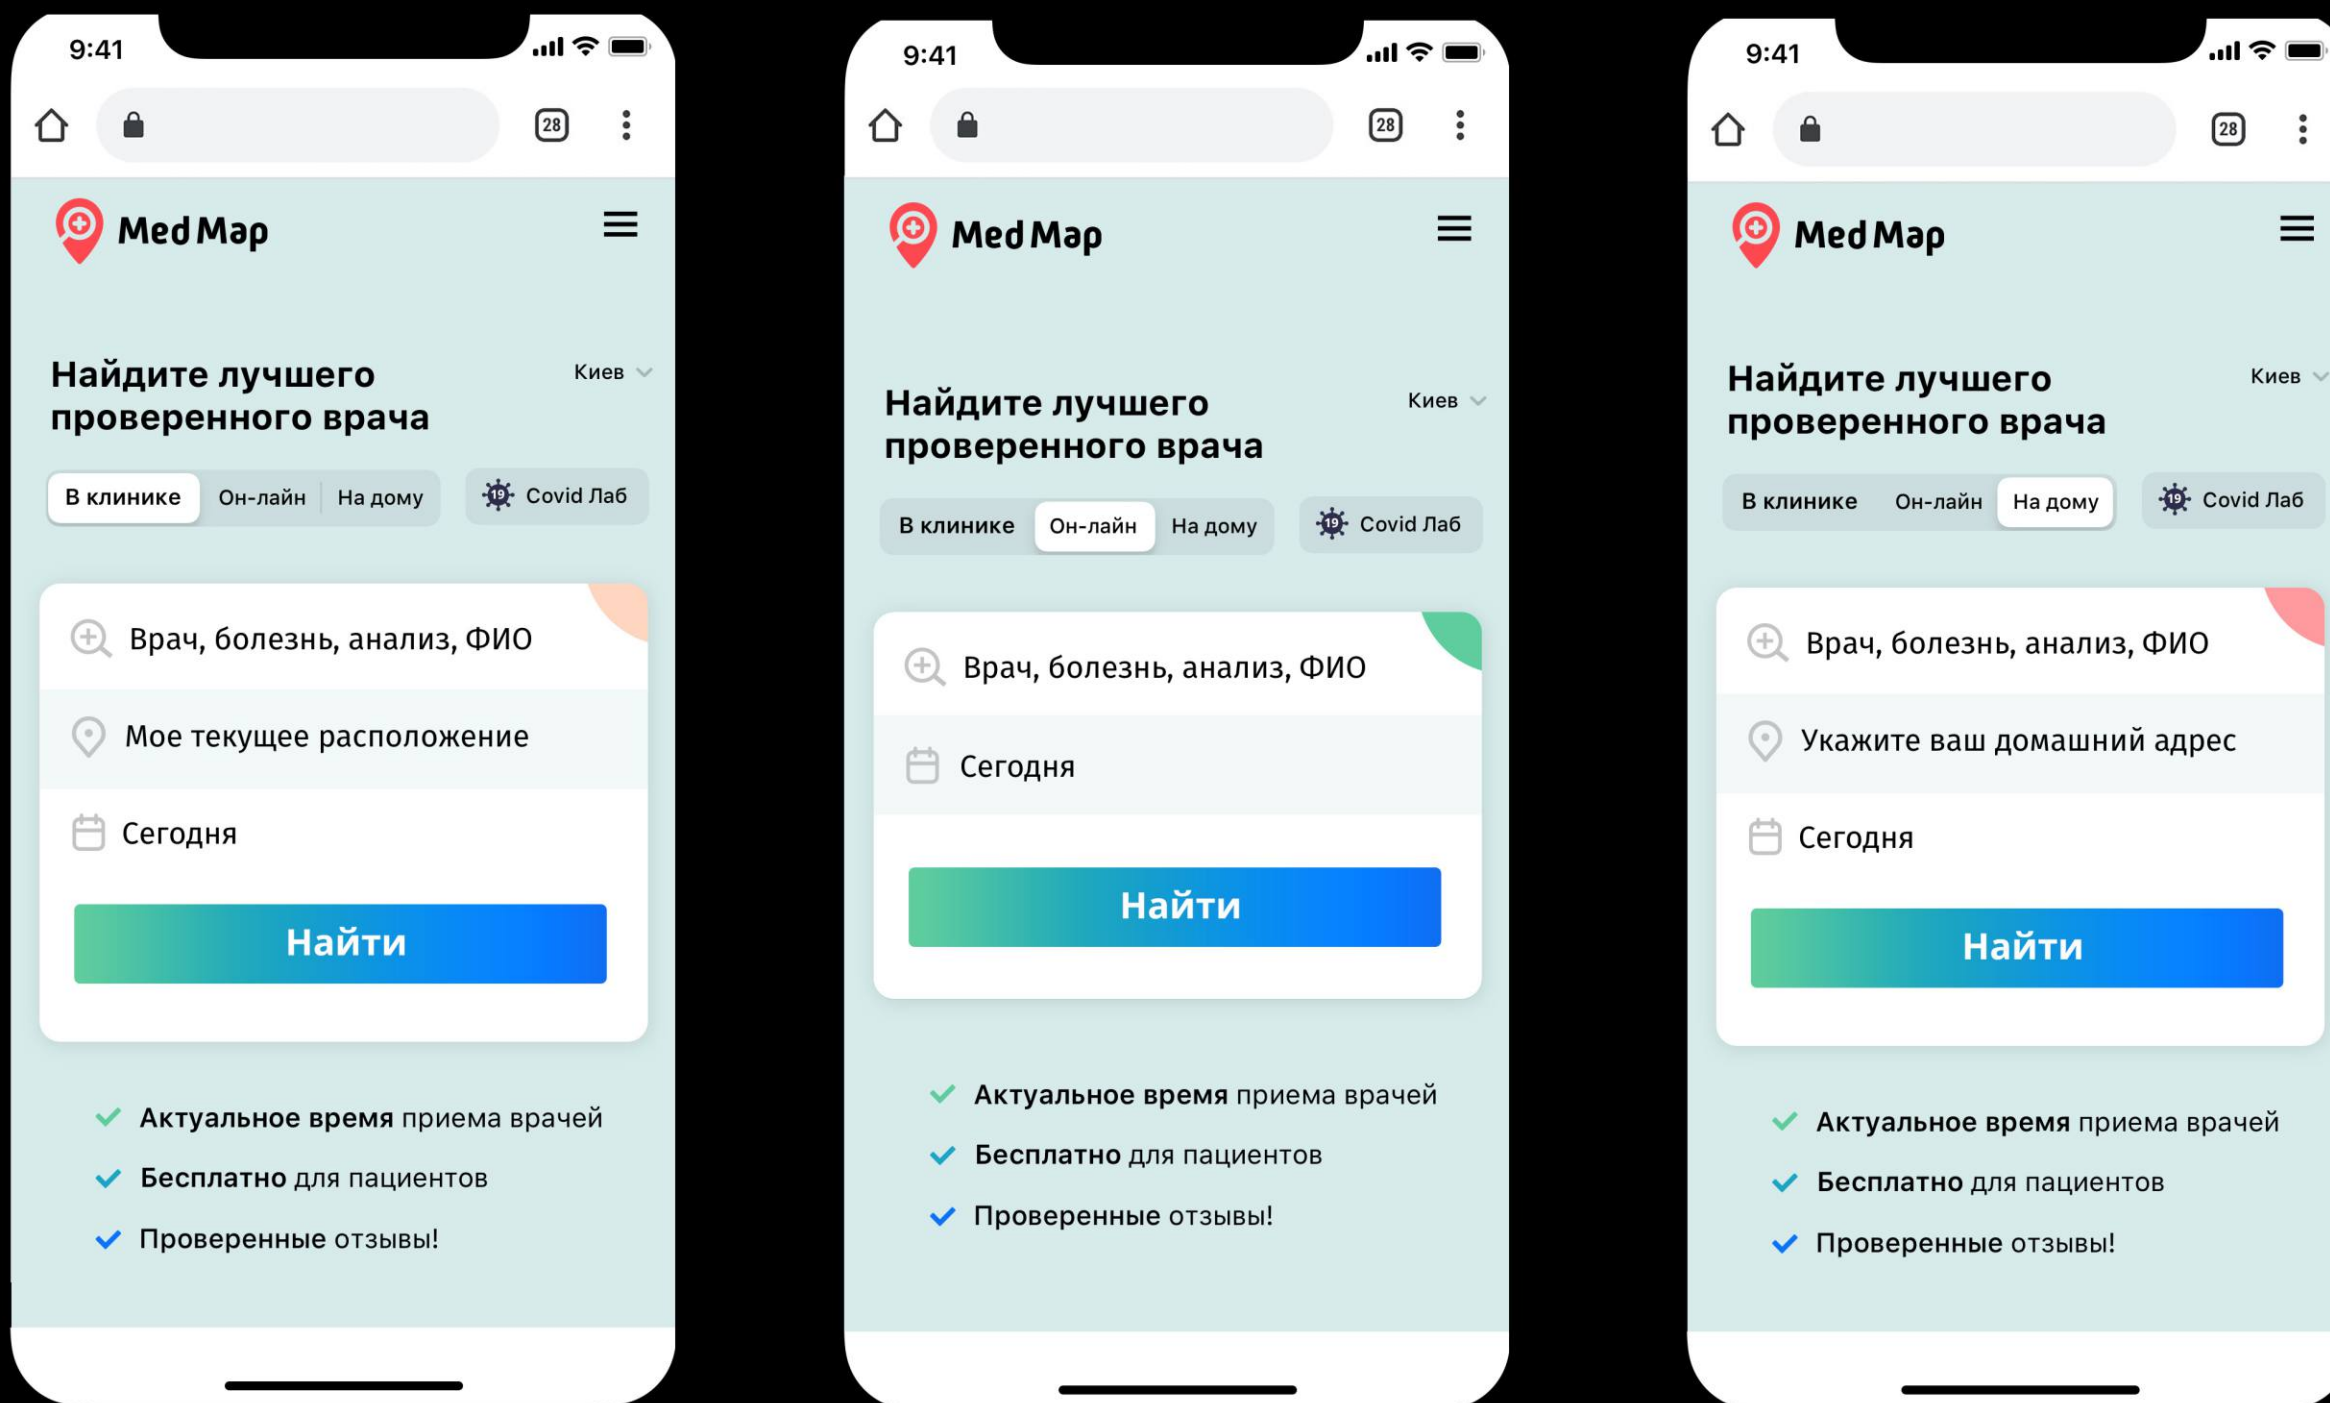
9:41

28

Med Map

Найдите лучшего проверенного врача

Киев

В клинике
Он-лайн
На дому
Covid Лаб

Врач, болезнь, анализ, ФИО

Мое текущее расположение

Сегодня

Найти

Актуальное время приема врачей

Бесплатно для пациентов

Проверенные отзывы!

9:41

28

Med Map

Найдите лучшего проверенного врача

Киев

В клинике
Он-лайн
На дому
Covid Лаб

Врач, болезнь, анализ, ФИО

Сегодня

Найти

Актуальное время приема врачей

Бесплатно для пациентов

Проверенные отзывы!

9:41

28

Med Map

Найдите лучшего проверенного врача

Киев

В клинике
Он-лайн
На дому
Covid Лаб

Врач, болезнь, анализ, ФИО

Укажите ваш домашний адрес

Сегодня

Найти

Актуальное время приема врачей

Бесплатно для пациентов

Проверенные отзывы!